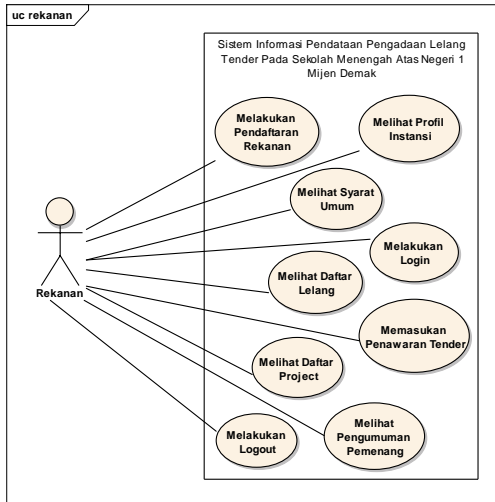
uc rekanan

Sistem Informasi Pendataan Pengadaan Lelang Tender Pada Sekolah Menengah Atas Negeri 1 Mijen Demak

Melakukan Pendaftaran Rekanan

Melihat Profil Instansi

Melihat Syarat Umum

Melakukan Login

Melihat Daftar Lelang

Memasukan Penawaran Tender

Melihat Daftar Project

Melihat Pengumuman Pemenang

Melakukan Logout

Rekanan